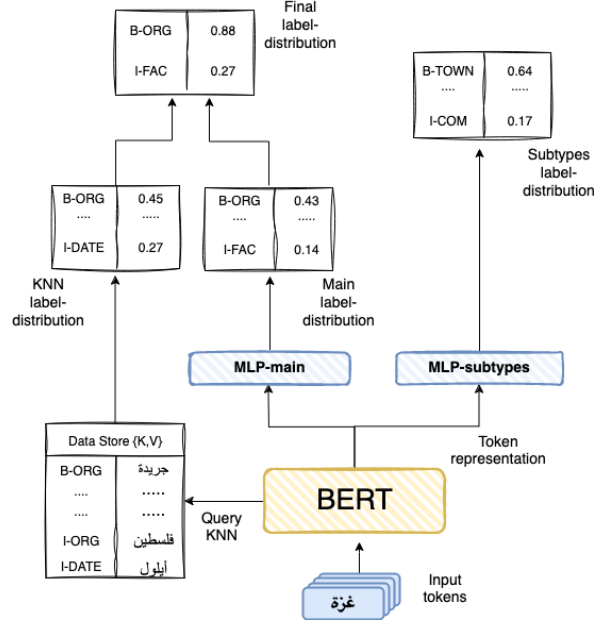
| B-ORG | 0.88 |
|---|---|
| I-FAC | 0.27 |

Final label-distribution

| B-TOWN | 0.64 |
|---|---|
| .... | ..... |
| I-COM | 0.17 |

Subtypes label-distribution

| B-ORG | 0.45 |
|---|---|
| .... | ..... |
| I-DATE | 0.27 |

| B-ORG | 0.43 |
|---|---|
| .... | ..... |
| I-FAC | 0.14 |

KNN label-distribution

Main label-distribution

MLP-main

MLP-subtypes

Token representation

Data Store {K,V}

| B-ORG | جريدة |
|---|---|
| .... | ..... |
| .... | ..... |
| I-ORG | فلسطين |
| I-DATE | أيلول |

Query KNN

BERT

Input tokens

غزة